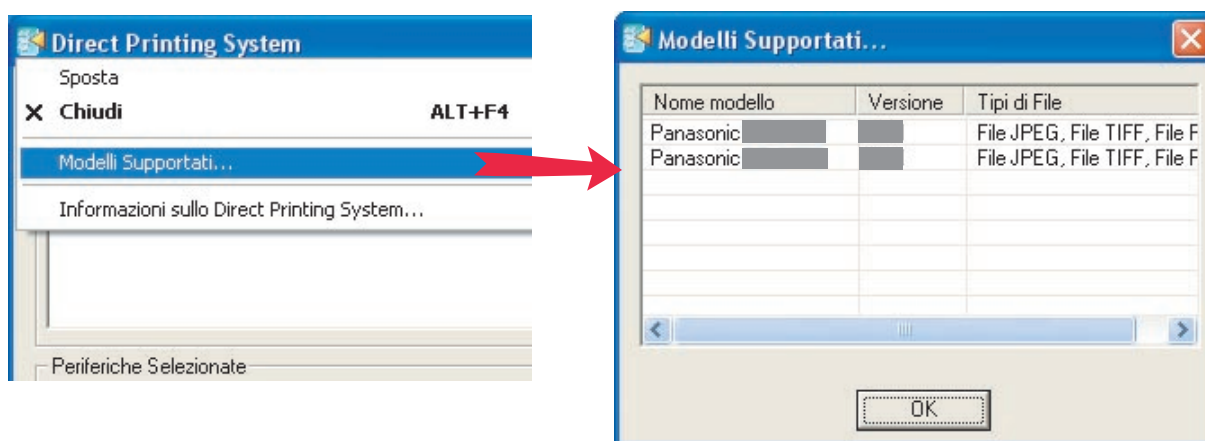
Direct Printing System

Sposta

Chiudi ALT+F4

Modelli Supportati...

Informazioni sullo Direct Printing System...

Periferiche Selezionate

Modelli Supportati...

| Nome modello | Versione | Tipi di File |
|---|---|---|
| Panasonic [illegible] | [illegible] | File JPEG, File TIFF, File F |
| Panasonic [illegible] | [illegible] | File JPEG, File TIFF, File F |

OK